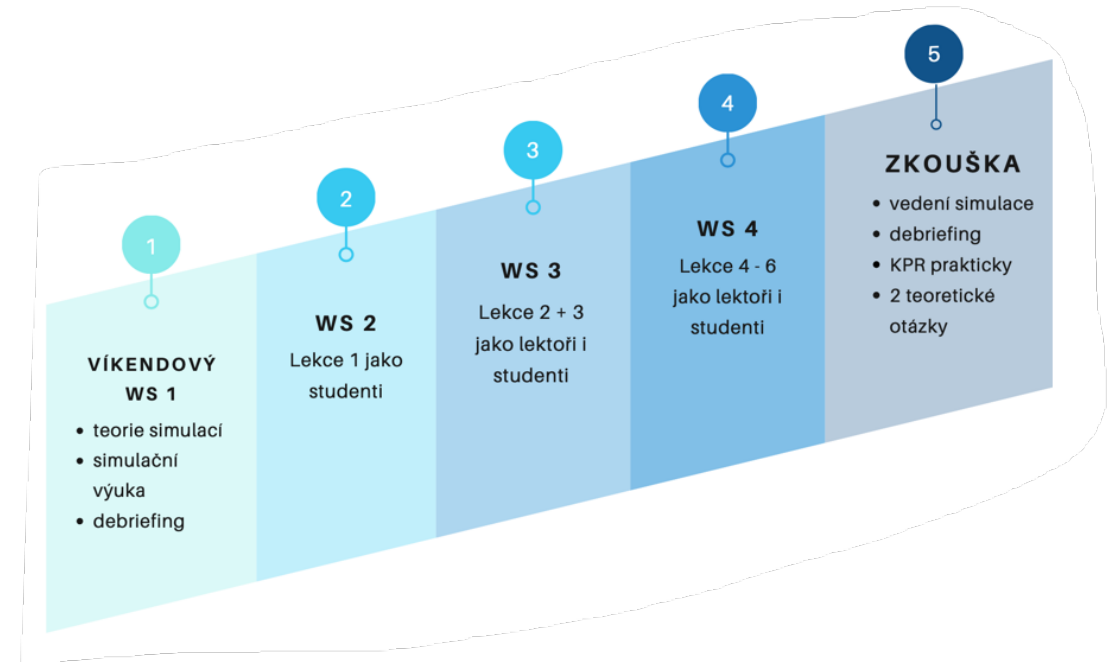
1

VÍKENDOVÝ WS 1

- teorie simulací
- simulační výuka
- debriefing

2

WS 2

Lekce 1 jako studenti

3

WS 3

Lekce 2 + 3 jako lektoři i studenti

4

WS 4

Lekce 4 - 6 jako lektoři i studenti

5

ZKOUŠKA

- vedení simulace
- debriefing
- KPR prakticky
- 2 teoretické otázky